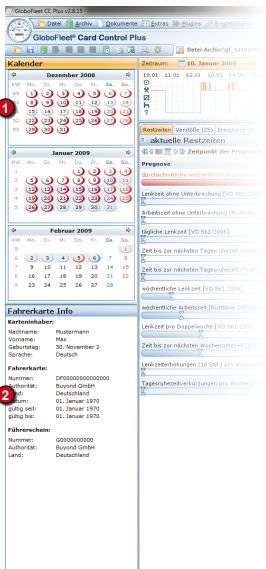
GloboFleet CC Plus v2.8.15

Datei | Archiv | Dokumente | Extras | Plugins | Einstellungen

GloboFleet® Card Control Plus

Datei:Archiv\gf_1449

Kalender

Dezember 2008

| KW | Mo. | Di. | Mi. | Do. | Fr. | Sa. | So. |
|---|---|---|---|---|---|---|---|
| 49 | 1 | 2 | 3 | 4 | 5 | 6 | 7 |
| 50 | 8 | 9 | 10 | 11 | 12 | 13 | 14 |
| 51 | 15 | 16 | 17 | 18 | 19 | 20 | 21 |
| 52 | 22 | 23 | 24 | 25 | 26 | 27 | 28 |
| 1 | 29 | 30 | 31 | 1 | 2 | 3 | 4 |

Januar 2009

| KW | Mo. | Di. | Mi. | Do. | Fr. | Sa. | So. |
|---|---|---|---|---|---|---|---|
| 1 | 29 | 30 | 31 | 1 | 2 | 3 | 4 |
| 2 | 5 | 6 | 7 | 8 | 9 | 10 | 11 |
| 3 | 12 | 13 | 14 | 15 | 16 | 17 | 18 |
| 4 | 19 | 20 | 21 | 22 | 23 | 24 | 25 |
| 5 | 26 | 27 | 28 | 29 | 30 | 31 | 1 |

Februar 2009

| KW | Mo. | Di. | Mi. | Do. | Fr. | Sa. | So. |
|---|---|---|---|---|---|---|---|
| 5 | | | | | | | 1 |
| 6 | 2 | 3 | 4 | 5 | 6 | 7 | 8 |
| 7 | 9 | 10 | 11 | 12 | 13 | 14 | 15 |
| 8 | 16 | 17 | 18 | 19 | 20 | 21 | 22 |
| 9 | 23 | 24 | 25 | 26 | 27 | 28 | |

Fahrerkarte Info

Karteninhaber:
Nachname: Mustermann
Vorname: Max
Geburtstag: 30. November 2
Sprache: Deutsch

Fahrerkarte:
Nummer: DF000000000000000
Authorität: Buyond GmbH
Land: Deutschland
Datum: 01. Januar 1970
gültig seit: 01. Januar 1970
gültig bis: 01. Januar 1970

Führerschein:
Nummer: G0000000000
Authorität: Buyond GmbH
Land: Deutschland

Zeitraum: 10. Januar 2009

10.01 11.01 12.01 13.01

Restzeiten | Verstöße (25) | Ereignisse

aktuelle Restzeiten

Zeitpunkt der Prognose

Prognose

durchschnittliche wöchentliche Arbeitszeit

Lenkzeit ohne Unterbrechung [VO 561

Arbeitszeit ohne Unterbrechung [Fahrpersonal

tägliche Lenkzeit [VO 561/2006]

Zeit bis zur nächsten Tagesruhezeit [VO

Zeit bis zur nächsten Tagesruhezeit [VO

wöchentliche Lenkzeit [VO 561/2006]

wöchentliche Arbeitszeit [Richtlinie 2002/

Lenkzeit pro Doppelwoche [VO 561/2006

Zeit bis zur nächsten Wochenruhezeit [VO

Lenkzeiterhöhungen (10 Std.) pro Woche

Tagesruhezeitverkürzungen pro Woche